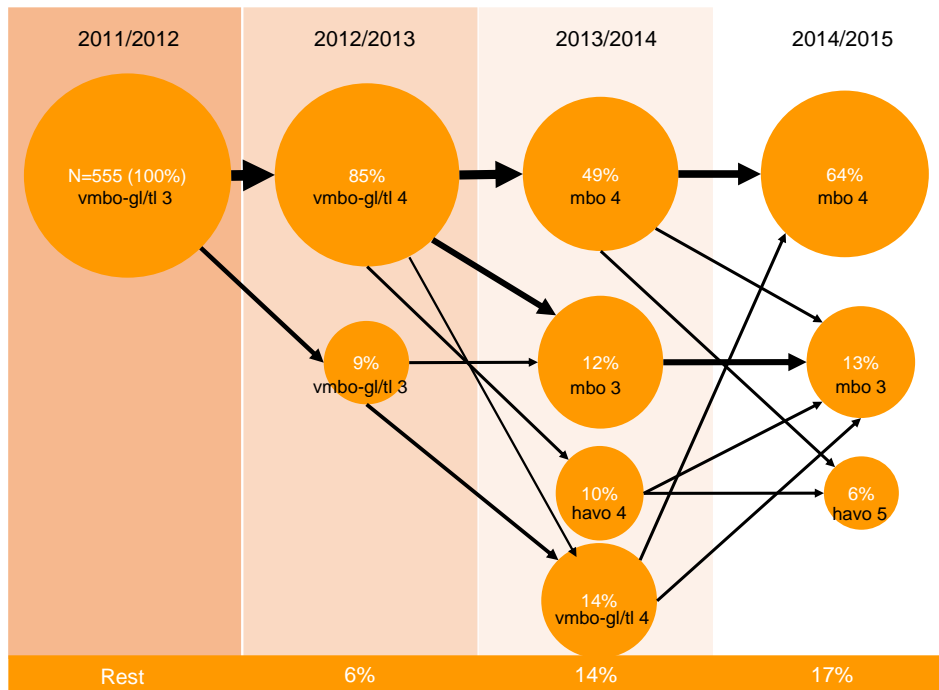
2011/2012

2012/2013

2013/2014

2014/2015

N=555 (100%)
vmbo-gl/tl 3

85%
vmbo-gl/tl 4

49%
mbo 4

64%
mbo 4

9%
vmbo-gl/tl 3

12%
mbo 3

13%
mbo 3

10%
havo 4

6%
havo 5

14%
vmbo-gl/tl 4

Rest

6%

14%

17%